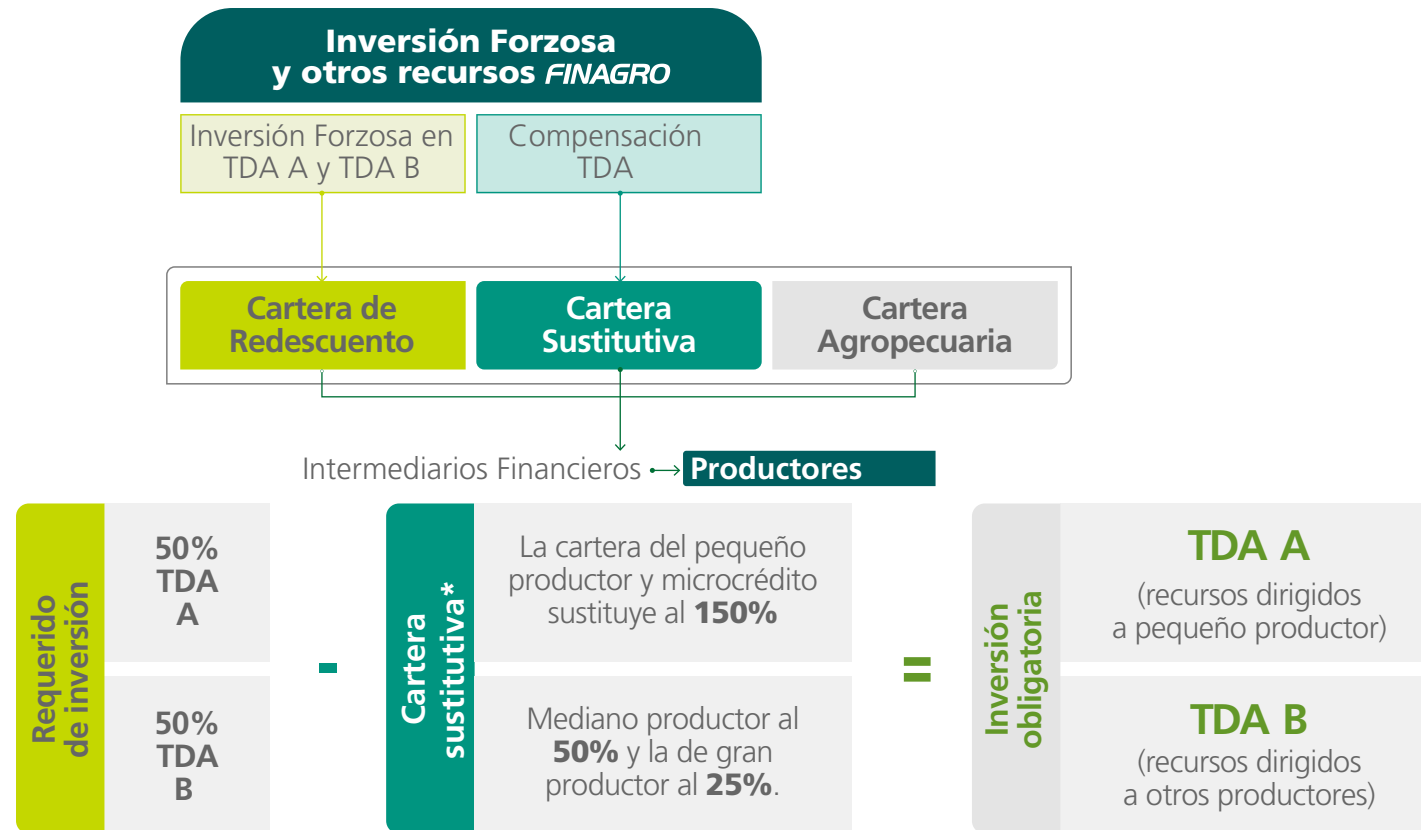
Inversión Forzosa y otros recursos FINAGRO

Inversión Forzosa en TDA A y TDA B

Compensación TDA

Cartera de Redescuento

Cartera Sustitutiva

Cartera Agropecuaria

Intermediarios Financieros

Productores

Requerido de inversión

50% TDA A

50% TDA B

-

Cartera sustitutiva*

La cartera del pequeño productor y microcrédito sustituye al 150%

Mediano productor al 50% y la de gran productor al 25%.

=

Inversión obligatoria

TDA A
(recursos dirigidos a pequeño productor)

TDA B
(recursos dirigidos a otros productores)